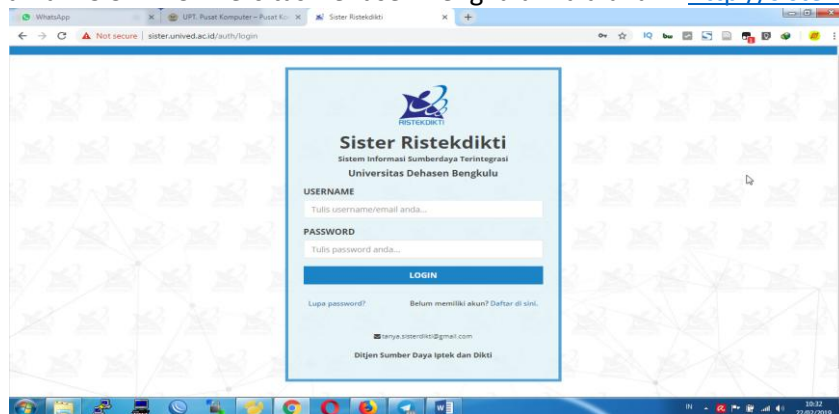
WhatsApp
UPT. Pusat Komputer – Pusat Ko
Sister Ristekdikti
Not secure | sister.unived.ac.id/auth/login

RISTEKDIKTI
Sister Ristekdikti
Sistem Informasi Sumberdaya Terintegrasi
Universitas Dehasen Bengkulu
USERNAME
Tulis username/email anda...
PASSWORD
Tulis password anda...
LOGIN
Lupa password?
Belum memiliki akun? Daftar di sini.
tanya.sisterdikti@gmail.com
Ditjen Sumber Daya Iptek dan Dikti

IN
10:32
22/02/2018